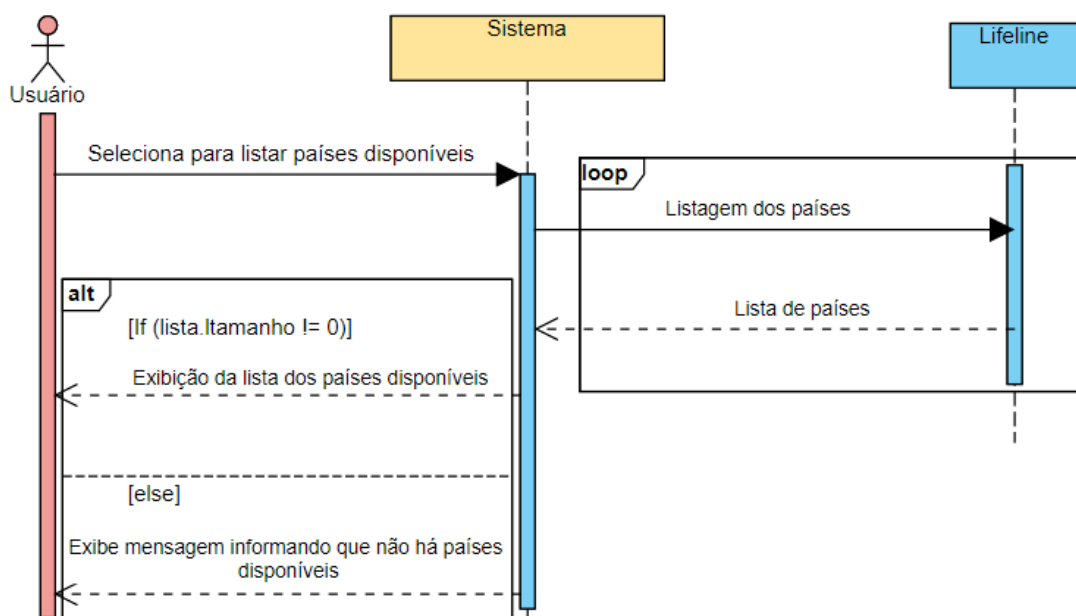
Usuário

Sistema

Lifeline

Seleciona para listar países disponíveis

loop

Listagem dos países

Lista de países

alt

[If (lista.ltamanho != 0)]

Exibição da lista dos países disponíveis

[else]

Exibe mensagem informando que não há países disponíveis